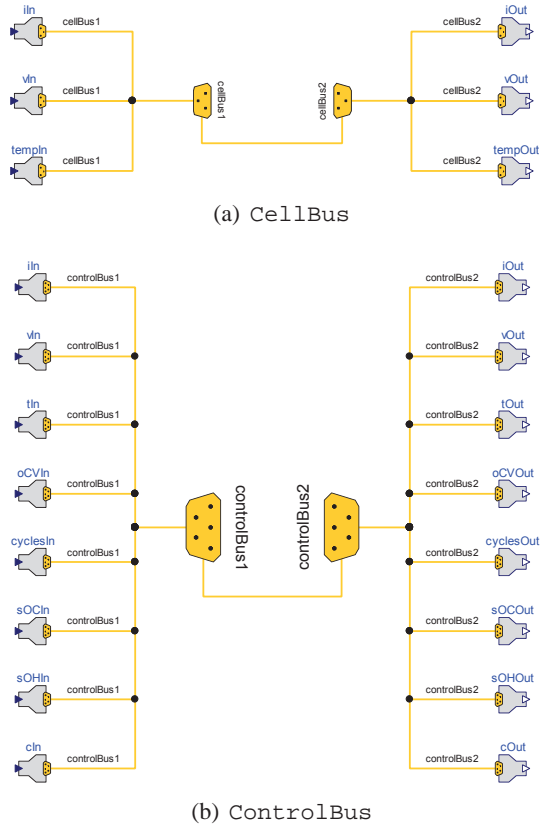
iIn cellBus1
vIn cellBus1
tempIn cellBus1
cellBus1
cellBus2
cellBus2 iOut
cellBus2 vOut
cellBus2 tempOut

(a) CellBus

iIn controlBus1
vIn controlBus1
tIn controlBus1
oCVIn controlBus1
cyclesIn controlBus1
sOCIn controlBus1
sOHIn controlBus1
cIn controlBus1
controlBus1
controlBus2
controlBus2 iOut
controlBus2 vOut
controlBus2 tOut
controlBus2 oCVOut
controlBus2 cyclesOut
controlBus2 sOCOut
controlBus2 sOHOut
controlBus2 cOut

(b) ControlBus